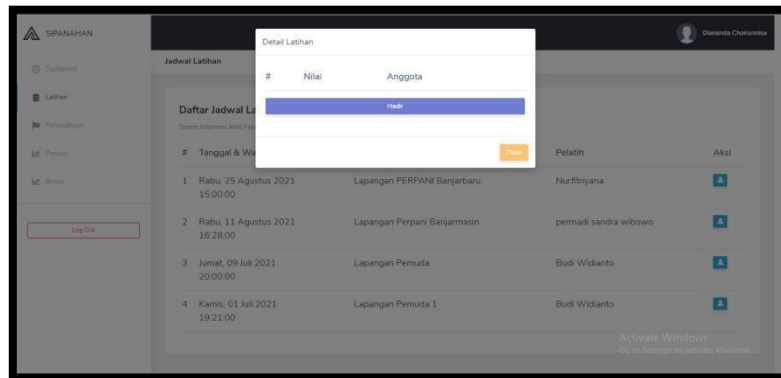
SIPANAHAN

Dashboard

Latihan

Pertandingan

Prestasi

Status

Log Out

Jadwal Latihan

Dianandа Choirunnisa

Daftar Jadwal La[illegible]

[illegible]

| # | Tanggal & Wa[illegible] | | Pelatih | Aksi |
|---|---|---|---|---|
| 1 | Rabu, 25 Agustus 2021 15:00:00 | Lapangan PERPANI Banjarbaru | Nurfitriyana | |
| 2 | Rabu, 11 Agustus 2021 16:28:00 | Lapangan Perpani Banjarmasin | permadi sandra wibowo | |
| 3 | Jumat, 09 Juli 2021 20:00:00 | Lapangan Pemuda | Budi Widianto | |
| 4 | Kamis, 01 Juli 2021 19:21:00 | Lapangan Pemuda 1 | Budi Widianto | |

Detail Latihan

| # | Nilai | Anggota |
|---|---|---|

Hadir

Close

Activate Windows
Go to Settings to activate Windows.